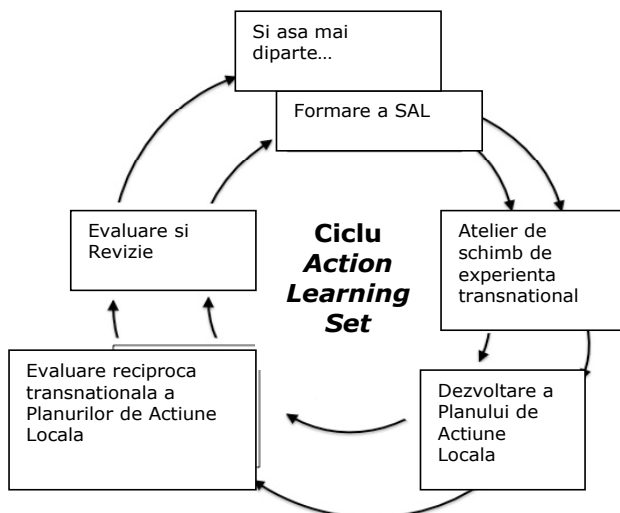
Si asa mai diparte…

Formare a SAL

Atelier de schimb de experienta transnational

Dezvoltare a Planului de Actiune Locala

Evaluare reciproca transnationala a Planurilor de Actiune Locala

Evaluare si Revizie

**Ciclu *Action Learning Set***